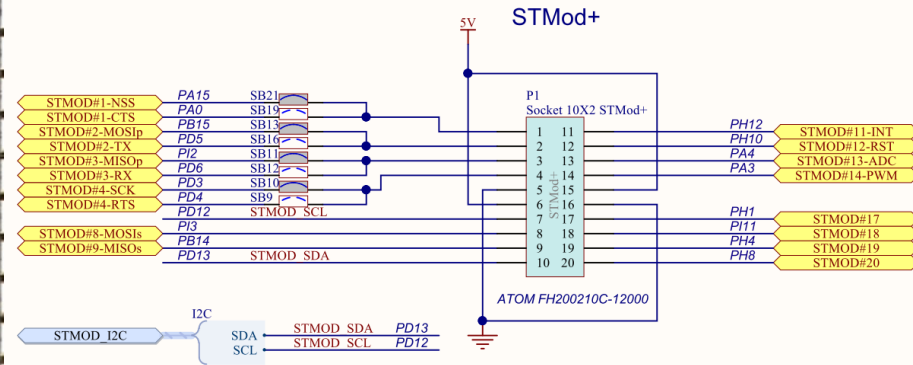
STMod+

5V

P1
Socket 10X2 STMod+

STMOD#1-NSS
STMOD#1-CTS
STMOD#2-MOSIp
STMOD#2-TX
STMOD#3-MISOp
STMOD#3-RX
STMOD#4-SCK
STMOD#4-RTS

PA15
PA0
PB15
PD5
PI2
PD6
PD3
PD4
PD12
PI3
PB14
PD13

SB21
SB19
SB13
SB16
SB11
SB12
SB10
SB9

STMOD_SCL
STMOD_SDA

STMOD#8-MOSIs
STMOD#9-MISOs

1 11
2 12
3 13
4 14
5 15
6 16
7 17
8 18
9 19
10 20

STMod+

PH12
PH10
PA4
PA3
PH1
PI11
PH4
PH8

STMOD#11-INT
STMOD#12-RST
STMOD#13-ADC
STMOD#14-PWM
STMOD#17
STMOD#18
STMOD#19
STMOD#20

ATOM FH200210C-12000

I2C
STMOD_I2C
SDA
SCL
STMOD_SDA PD13
STMOD_SCL PD12